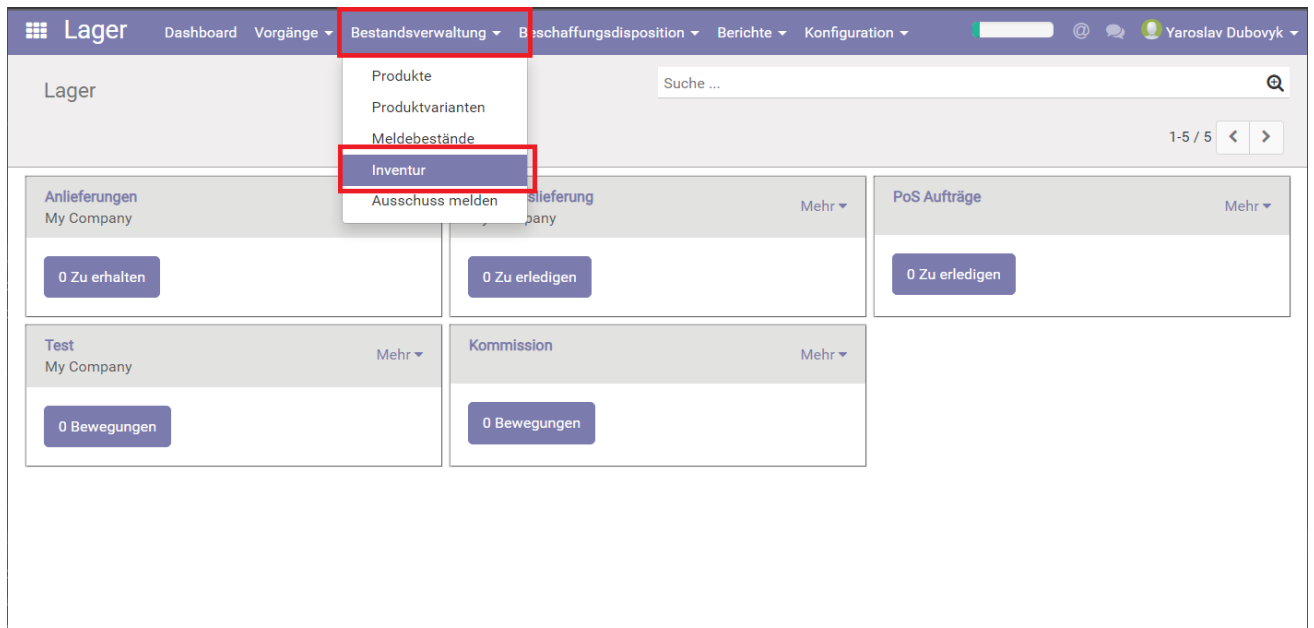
Lager Dashboard Vorgänge Bestandsverwaltung Beschaffungsdisposition Berichte Konfiguration Yaroslav Dubovyk

Lager

Produkte
Produktvarianten
Meldebestände
Inventur
Ausschuss melden

Suche ...

1-5 / 5

Anlieferungen
My Company

0 Zu erhalten

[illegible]slieferung
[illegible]pany
Mehr

0 Zu erledigen

PoS Aufträge
Mehr

0 Zu erledigen

Test
My Company
Mehr

0 Bewegungen

Kommission
Mehr

0 Bewegungen